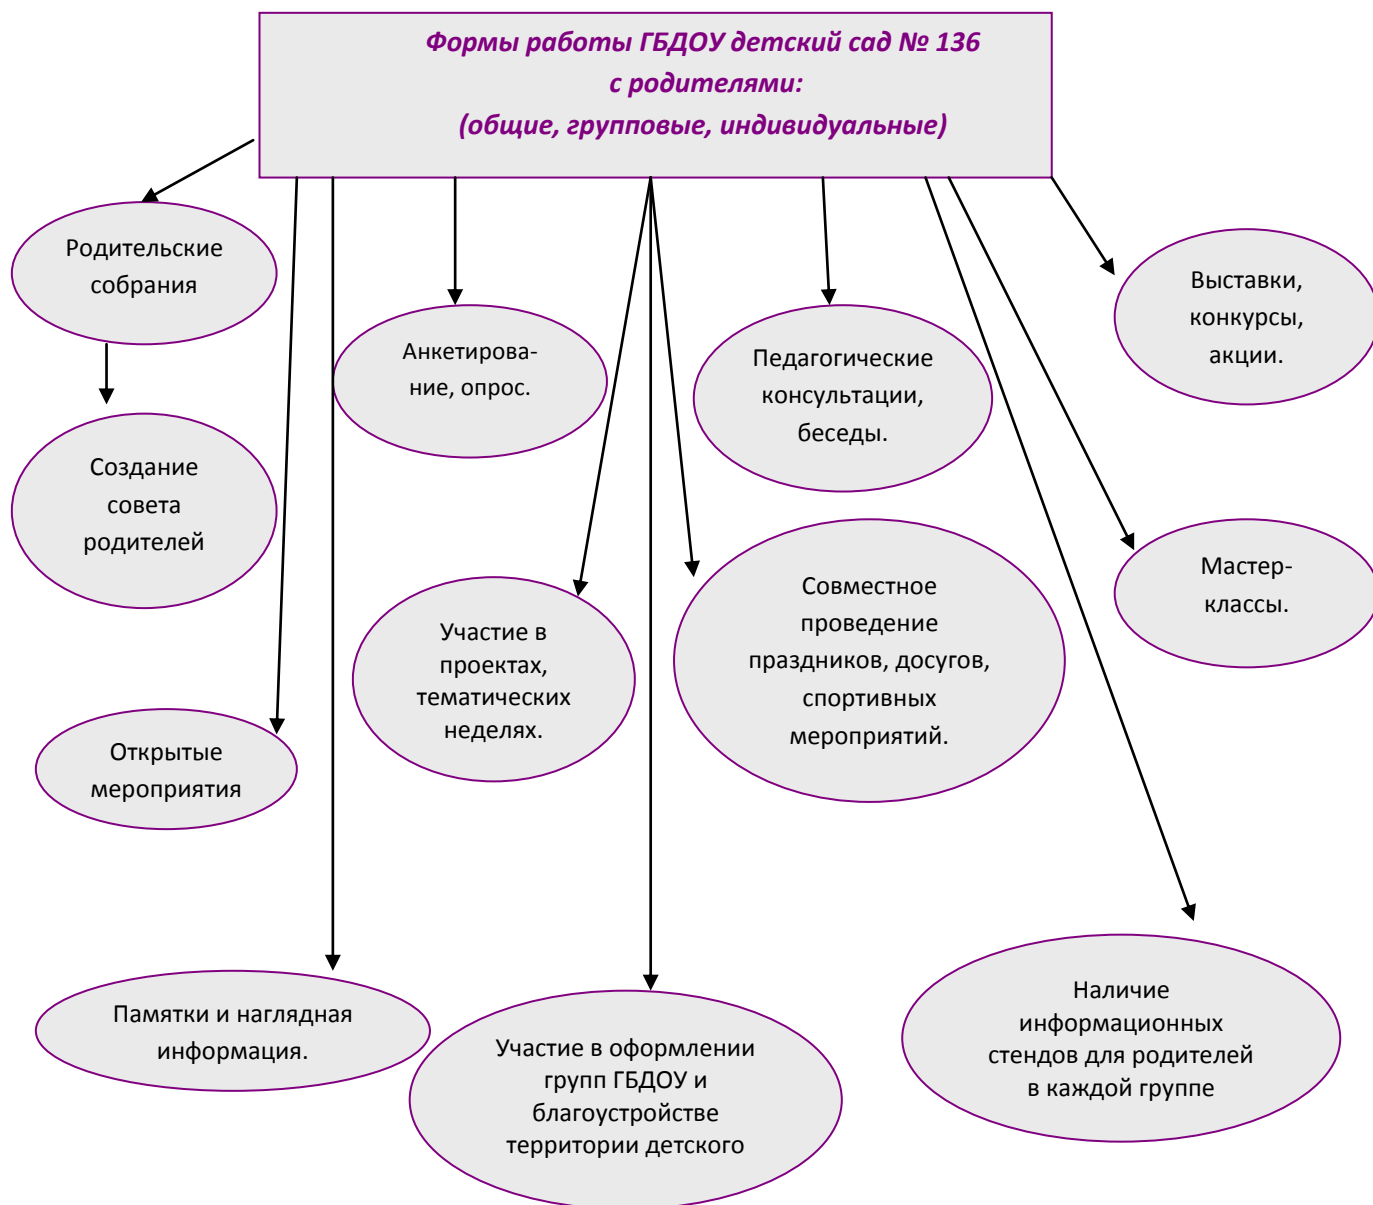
Формы работы ГБДОУ детский сад № 136 с родителями: (общие, групповые, индивидуальные)

Родительские собрания

Создание совета родителей

Открытые мероприятия

Памятки и наглядная информация.

Анкетирование, опрос.

Участие в проектах, тематических неделях.

Участие в оформлении групп ГБДОУ и благоустройстве территории детского

Педагогические консультации, беседы.

Совместное проведение праздников, досугов, спортивных мероприятий.

Выставки, конкурсы, акции.

Мастер-классы.

Наличие информационных стендов для родителей в каждой группе